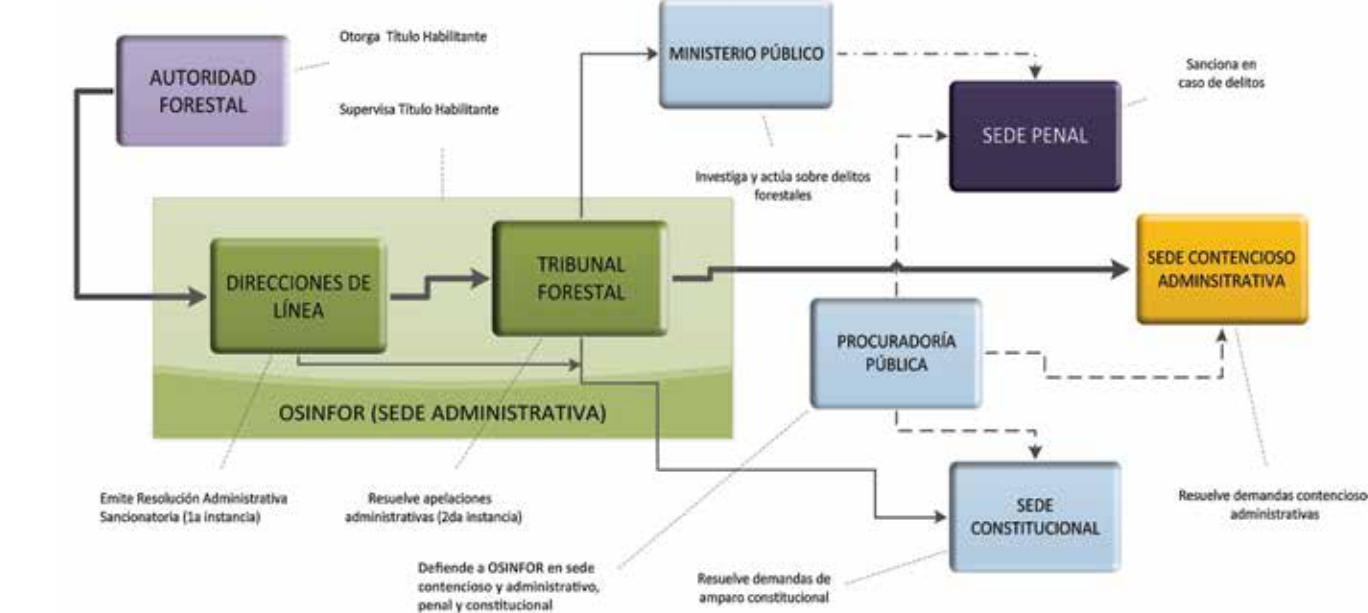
AUTORIDAD FORESTAL

Otorga Título Habilitante

Supervisa Título Habilitante

MINISTERIO PÚBLICO

Sanciona en caso de delitos

SEDE PENAL

Investiga y actúa sobre delitos forestales

DIRECCIONES DE LÍNEA

TRIBUNAL FORESTAL

SEDE CONTENCIOSO ADMINSITRATIVA

PROCURADORÍA PÚBLICA

OSINFOR (SEDE ADMINISTRATIVA)

Emite Resolución Administrativa Sancionatoria (1a instancia)

Resuelve apelaciones administrativas (2da instancia)

SEDE CONSTITUCIONAL

Resuelve demandas contencioso administrativas

Defiende a OSINFOR en sede contencioso y administrativo, penal y constitucional

Resuelve demandas de amparo constitucional